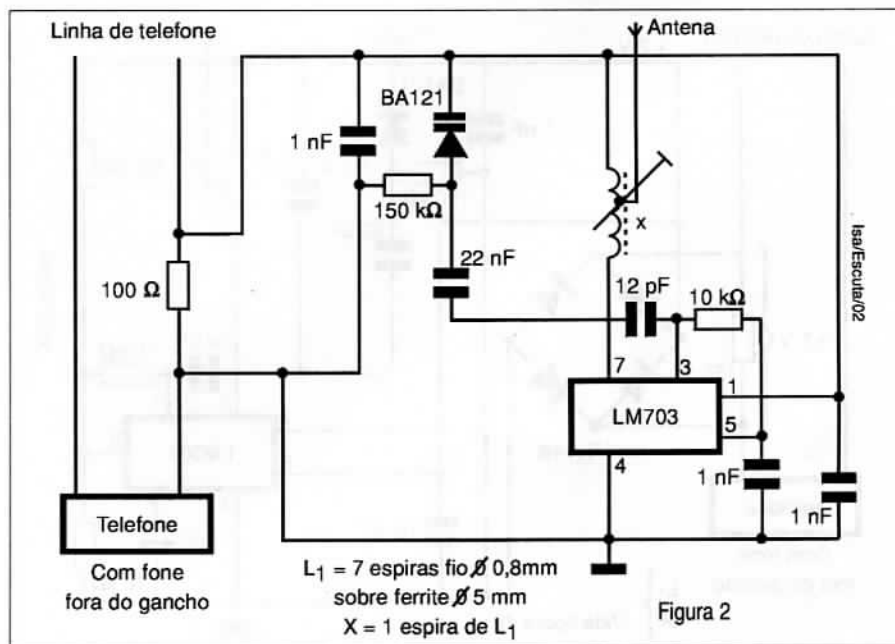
Linha de telefone

Antena

BA121

1 nF

150 kΩ

x

Isa/Escuta/02

100 Ω

22 nF

12 pF

10 kΩ

7

3

1

LM703

5

4

1 nF

1 nF

Telefone

Com fone fora do gancho

$L_1$ = 7 espiras fio Ø 0,8mm sobre ferrite Ø 5 mm X = 1 espira de $L_1$

Figura 2